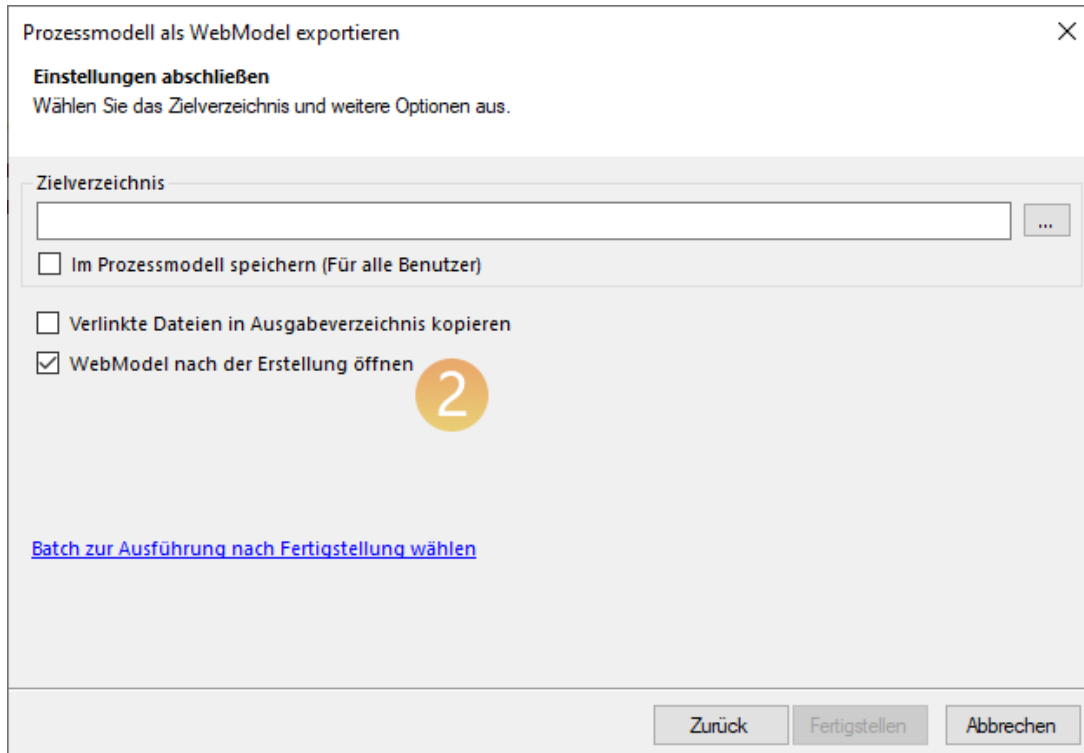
Prozessmodell als WebModel exportieren

×

**Einstellungen abschließen**
Wählen Sie das Zielverzeichnis und weitere Optionen aus.

Zielverzeichnis

...

☐ Im Prozessmodell speichern (Für alle Benutzer)

☐ Verlinkte Dateien in Ausgabeverzeichnis kopieren

☑ WebModel nach der Erstellung öffnen

2

Batch zur Ausführung nach Fertigstellung wählen

Zurück | Fertigstellen | Abbrechen